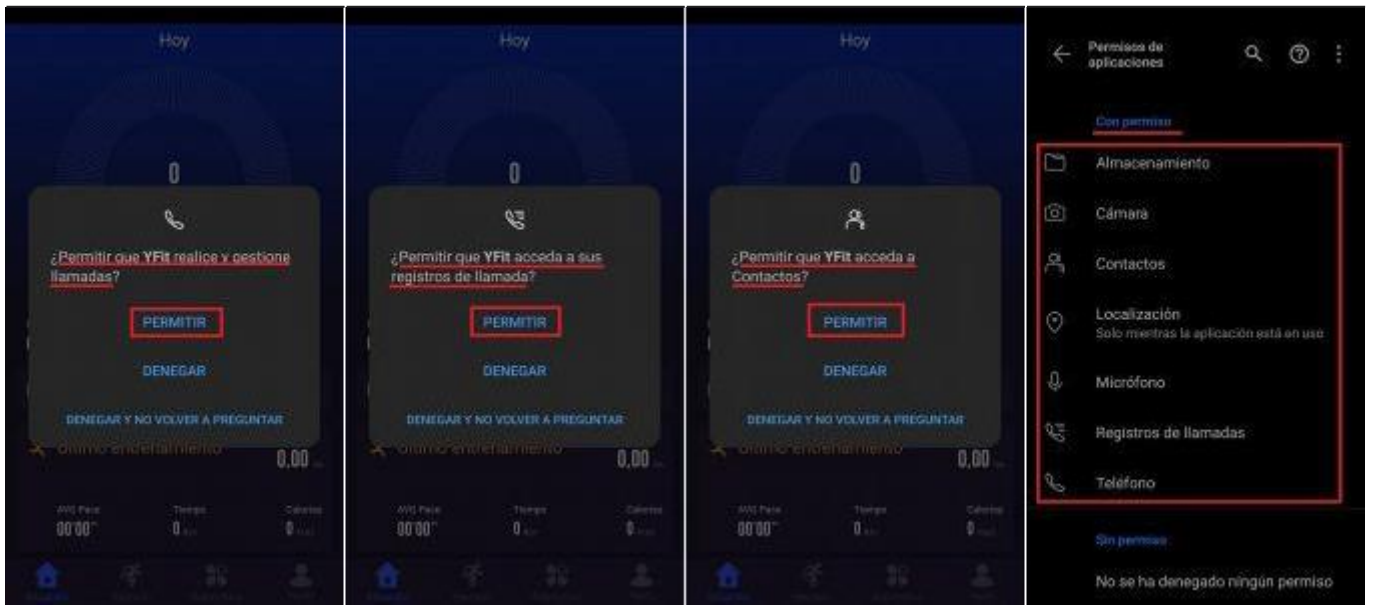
Hoy

0

¿Permitir que YFit realice y gestione llamadas?

PERMITIR

DENEGAR

DENEGAR Y NO VOLVER A PREGUNTAR

Último entrenamiento 0,00

AVG Pace 00'00" Tiempo 0 Calorías 0

Hoy

0

¿Permitir que YFit acceda a sus registros de llamada?

PERMITIR

DENEGAR

DENEGAR Y NO VOLVER A PREGUNTAR

Último entrenamiento 0,00

AVG Pace 00'00" Tiempo 0 Calorías 0

Hoy

0

¿Permitir que YFit acceda a Contactos?

PERMITIR

DENEGAR

DENEGAR Y NO VOLVER A PREGUNTAR

Último entrenamiento 0,00

AVG Pace 00'00" Tiempo 0 Calorías 0

Permisos de aplicaciones

Con permiso

Almacenamiento

Cámara

Contactos

Localización
Solo mientras la aplicación está en uso

Micrófono

Registros de llamadas

Teléfono

Sin permiso

No se ha denegado ningún permiso